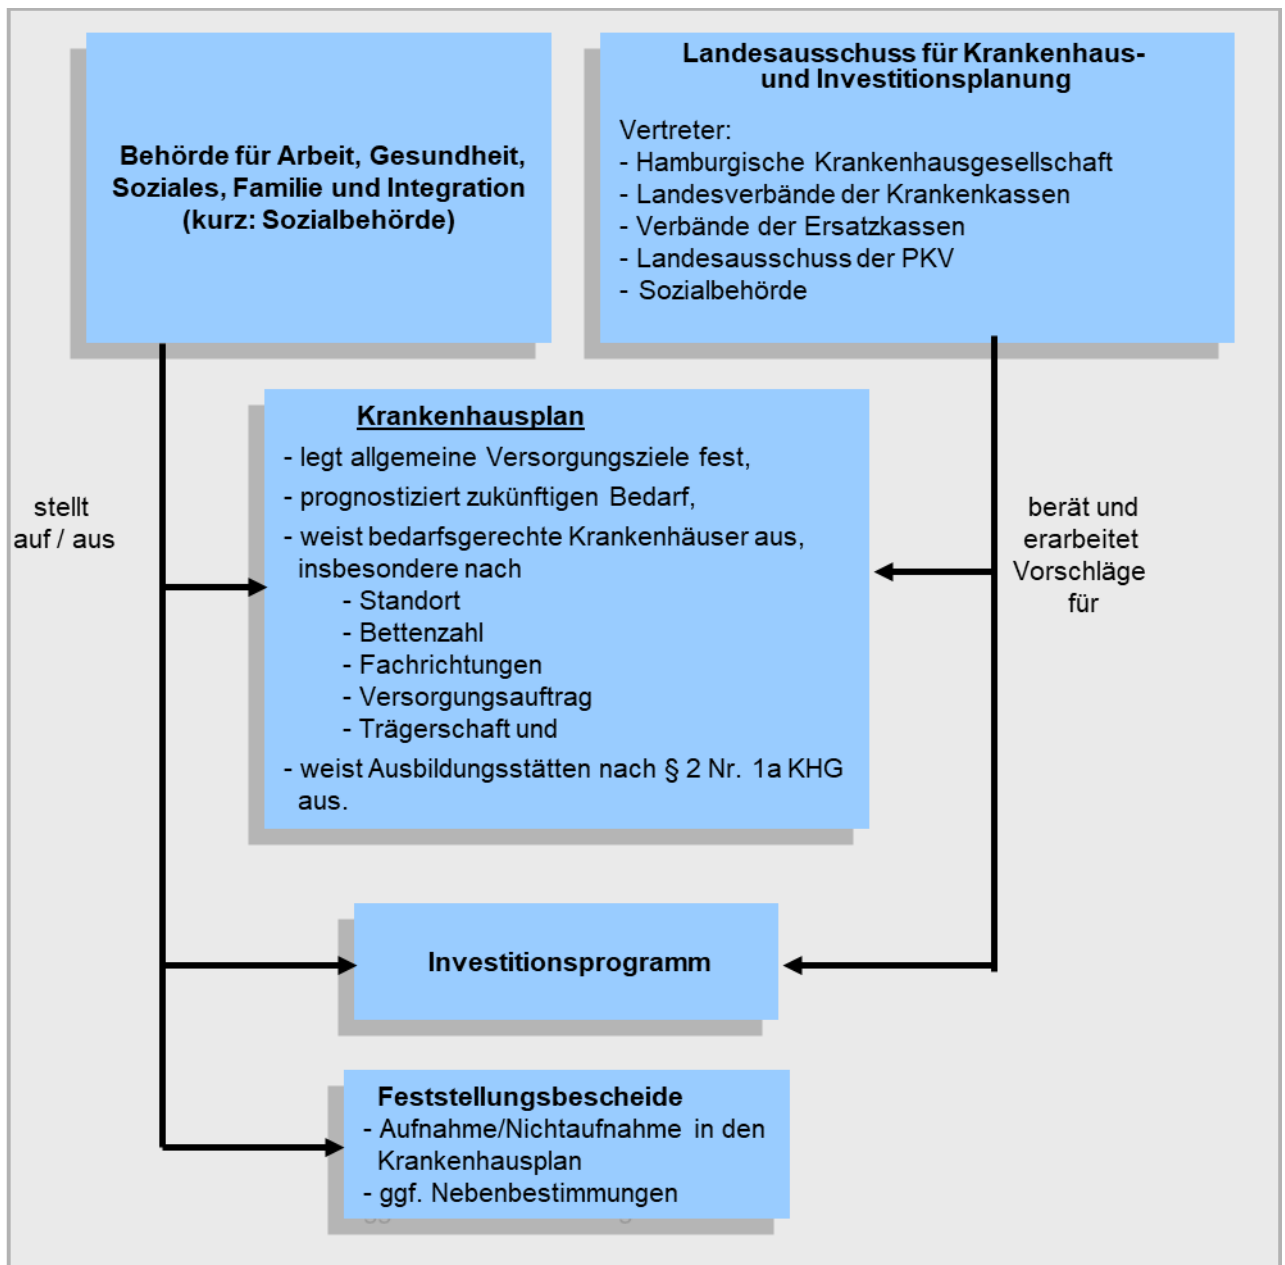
Behörde für Arbeit, Gesundheit, Soziales, Familie und Integration (kurz: Sozialbehörde)

Landesausschuss für Krankenhaus- und Investitionsplanung

Vertreter:
- Hamburgische Krankenhausgesellschaft
- Landesverbände der Krankenkassen
- Verbände der Ersatzkassen
- Landesausschuss der PKV
- Sozialbehörde

stellt auf / aus

Krankenhausplan
- legt allgemeine Versorgungsziele fest,
- prognostiziert zukünftigen Bedarf,
- weist bedarfsgerechte Krankenhäuser aus, insbesondere nach
- Standort
- Bettenzahl
- Fachrichtungen
- Versorgungsauftrag
- Trägerschaft und
- weist Ausbildungsstätten nach § 2 Nr. 1a KHG aus.

berät und erarbeitet Vorschläge für

Investitionsprogramm

Feststellungsbescheide
- Aufnahme/Nichtaufnahme in den Krankenhausplan
- ggf. Nebenbestimmungen